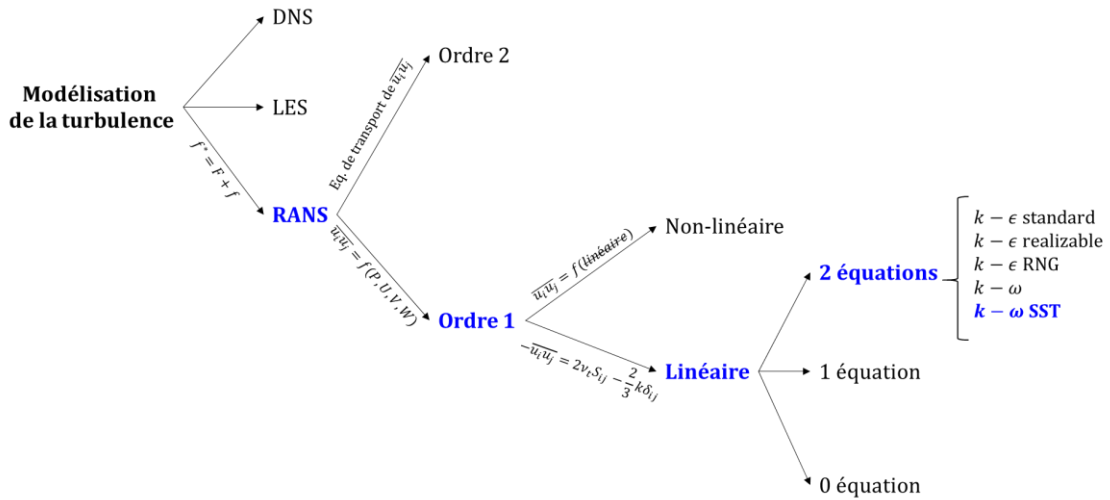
Modélisation de la turbulence

DNS

LES

$f^* = F + f$

RANS

Eq. de transport de $\overline{u_i u_j}$

Ordre 2

$\overline{u_i u_j} = f(P, U, V, W)$

Ordre 1

$\overline{u_i u_j} = f(\text{linéaire})$

Non-linéaire

$-\overline{u_i u_j} = 2\nu_t S_{ij} - \frac{2}{3}k\delta_{ij}$

Linéaire

2 équations

$k - \epsilon$ standard
$k - \epsilon$ realizable
$k - \epsilon$ RNG
$k - \omega$
$k - \omega$ SST

1 équation

0 équation